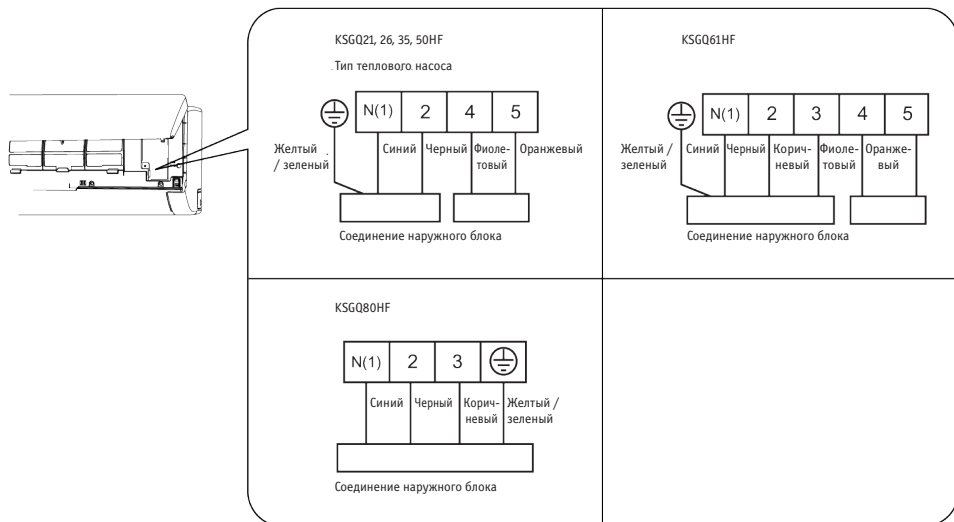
KSGQ21, 26, 35, 50HF

Тип теплового насоса

N(1) 2 4 5

Желтый / зеленый

Синий

Черный

Фиолетовый

Оранжевый

Соединение наружного блока

KSGQ61HF

N(1) 2 3 4 5

Желтый / зеленый

Синий

Черный

Коричневый

Фиолетовый

Оранжевый

Соединение наружного блока

KSGQ80HF

N(1) 2 3

Синий

Черный

Коричневый

Желтый / зеленый

Соединение наружного блока